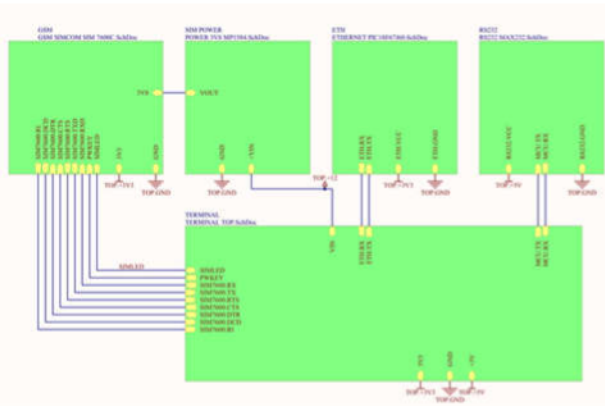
GSM
GSM SIMCOM SIM 7600C SchDoc

SIM POWER
POWER 3V8 MP1584 SchDoc

ETH
ETHERNET PIC18F67J60 SchDoc

RS232
RS232 MAX232 SchDoc

3V8

VOUT

SIM7600 RI
SIM7600 DCD
SIM7600 DTR
SIM7600 CTS
SIM7600 RTS
SIM7600 TXD
SIM7600 RXD
PWKEY
SIMLED

3V3

GND

GND

+VIN

ETH RX
ETH TX

ETH VCC

ETH GND

RS232 VCC

MCU TX
MCU RX

RS232 GND

TOP +3V3

TOP GND

TOP GND

TOP +12

TOP +3V3

TOP GND

TOP +5V

TOP GND

TERMINAL
TERMINAL TOP SchDoc

VIN

ETH RX
ETH TX

MCU TX
MCU RX

SIMLED

SIMLED
PWKEY
SIM7600 RX
SIM7600 TX
SIM7600 RTS
SIM7600 CTS
SIM7600 DTR
SIM7600 DCD
SIM7600 RI

3V3

GND

+5V

TOP +3V3

TOP GND

TOP +5V